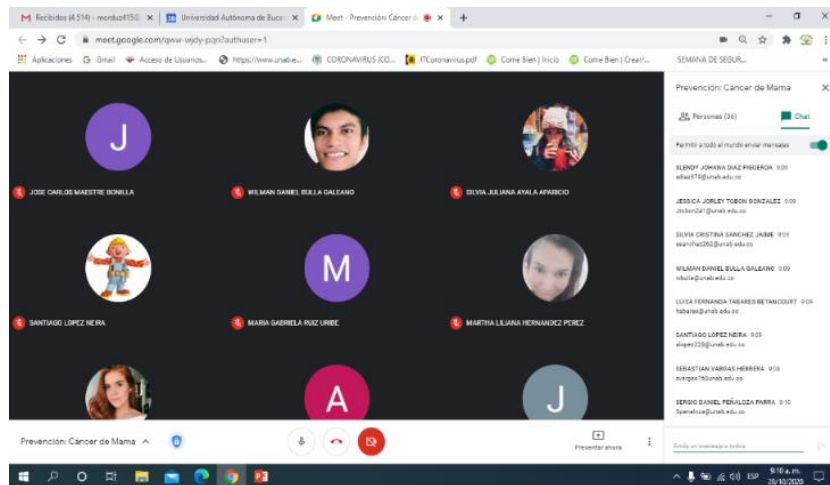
M Recibidos (4.514) - mordaz4150 × | Universidad Autónoma de Bucar × | Meet - Prevención: Cáncer d × | +

meet.google.com/qww-wjdy-pqn?authuser=1

Aplicaciones Gmail Acceso de Usuarios... https://www.unab.e... CORONAVIRUS (CO... 17Coronavirus.pdf Come Bien | Inicio Come Bien | Crear/... SEMANA DE SEGUR...

J
JOSE CARLOS MAESTRE BONILLA

WILMAN DANIEL BULLA GALEANO

SILVIA JULIANA AYALA APARICIO

SANTIAGO LOPEZ NEIRA

M
MARIA GABRIELA RUIZ URIBE

MARTHA LILIANA HERNANDEZ PEREZ

A

J

Prevención: Cáncer de Mama

Personas (36)
Chat

Permitir a todo el mundo enviar mensajes

ELENOY JOHANA DIAZ FIGUEROA 9:09
ediaz576@unab.edu.co

JESSICA JORLEY TOBON GONZALEZ 9:09
Jtobon241@unab.edu.co

SILVIA CRISTINA SANCHEZ JAIME 9:09
ssanchez262@unab.edu.co

WILMAN DANIEL BULLA GALEANO 9:09
wbulla@unab.edu.co

LUISA FERNANDA TABARES BETANCOURT 9:09
ltabares@unab.edu.co

SANTIAGO LOPEZ NEIRA 9:09
slopez238@unab.edu.co

SEBASTIAN VARGAS HERRERA 9:09
svargas760unab.edu.co

SERGIO DANIEL PEÑALOZA PARRA 9:10
Spenaloza@unab.edu.co

Envía un mensaje a todos

Prevención: Cáncer de Mama ^

Presentar ahora

9:10 a. m.
28/10/2020
ESP